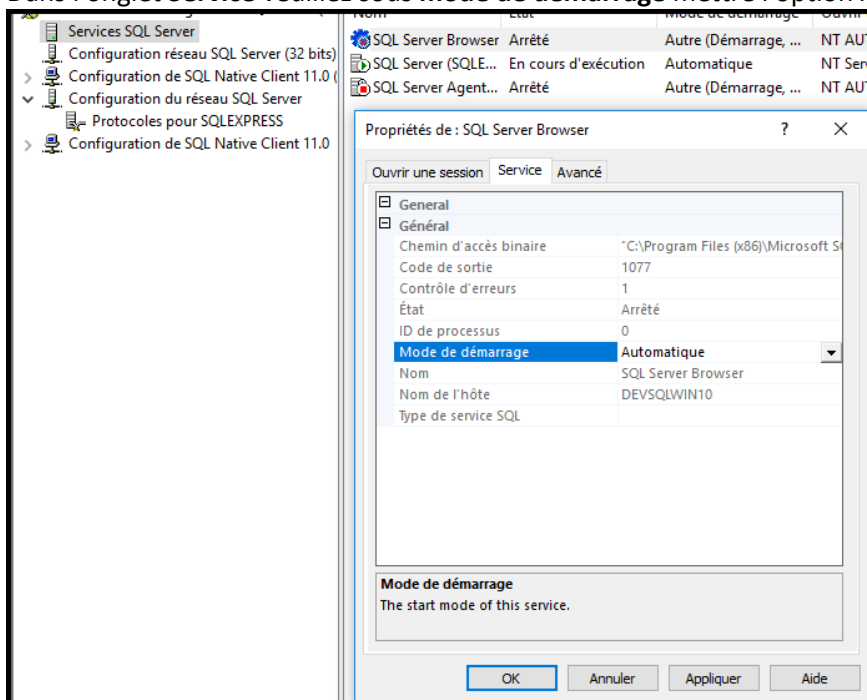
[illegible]

Services SQL Server
Configuration réseau SQL Server (32 bits)
Configuration de SQL Native Client 11.0 (
Configuration du réseau SQL Server
Protocoles pour SQLEXPRESS
Configuration de SQL Native Client 11.0

| Nom | État | Mode de démarrage | Ouvrir |
|---|---|---|---|
| SQL Server Browser | Arrêté | Autre (Démarrage, ... | NT AUT |
| SQL Server (SQLE... | En cours d'exécution | Automatique | NT Ser |
| SQL Server Agent... | Arrêté | Autre (Démarrage, ... | NT AUT |

Propriétés de : SQL Server Browser ? ×

Ouvrir une session Service Avancé

General
Général

| | |
|---|---|
| Chemin d'accès binaire | "C:\Program Files (x86)\Microsoft S |
| Code de sortie | 1077 |
| Contrôle d'erreurs | 1 |
| État | Arrêté |
| ID de processus | 0 |
| Mode de démarrage | Automatique |
| Nom | SQL Server Browser |
| Nom de l'hôte | DEVSQLWIN10 |
| Type de service SQL | |

Mode de démarrage
The start mode of this service.

OK Annuler Appliquer Aide